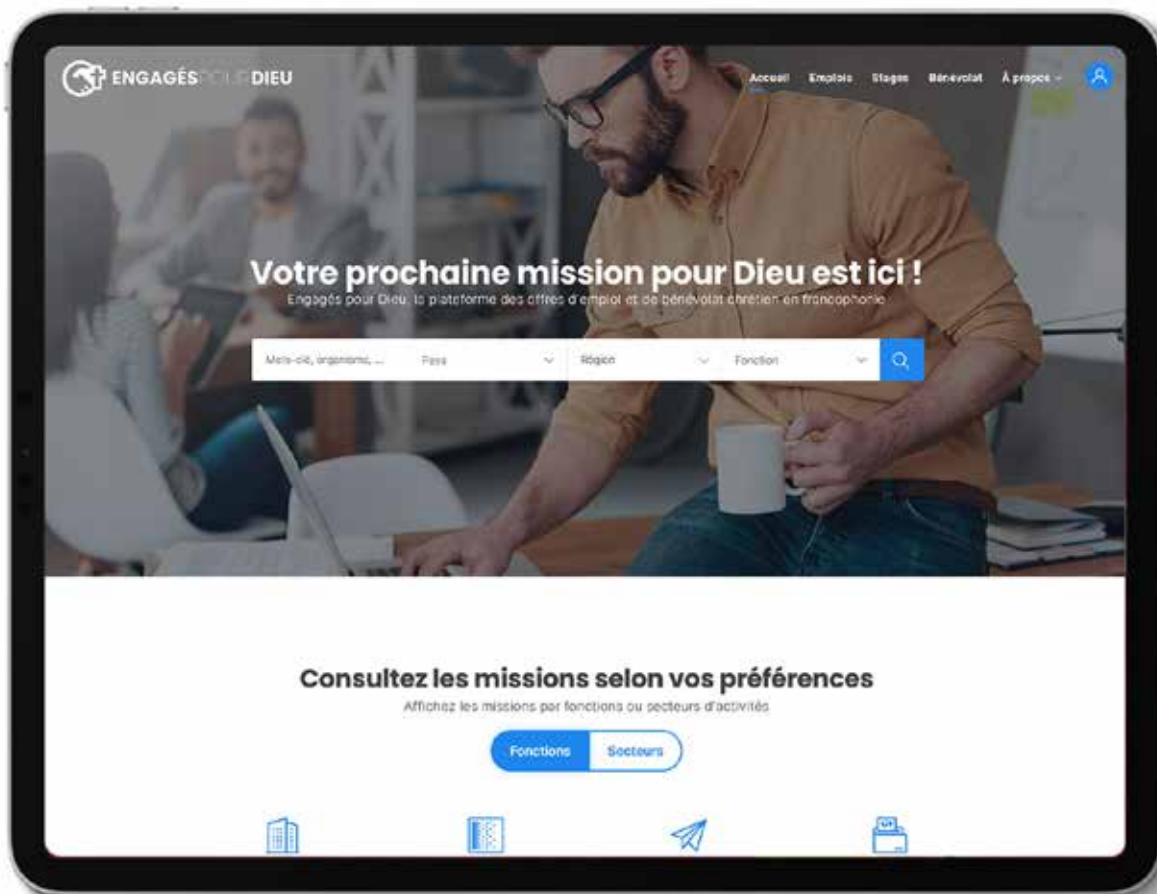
ENGAGÉS POUR DIEU

Accueil Emplois Stages Bénévolat À propos

Votre prochaine mission pour Dieu est ici !

Engagés pour Dieu, la plateforme des offres d'emploi et de bénévolat chrétien en francophonie

Mots-clé, organisme, ... Pays Région Fonction

Consultez les missions selon vos préférences

Affichez les missions par fonctions ou secteurs d'activités

Fonctions Secteurs